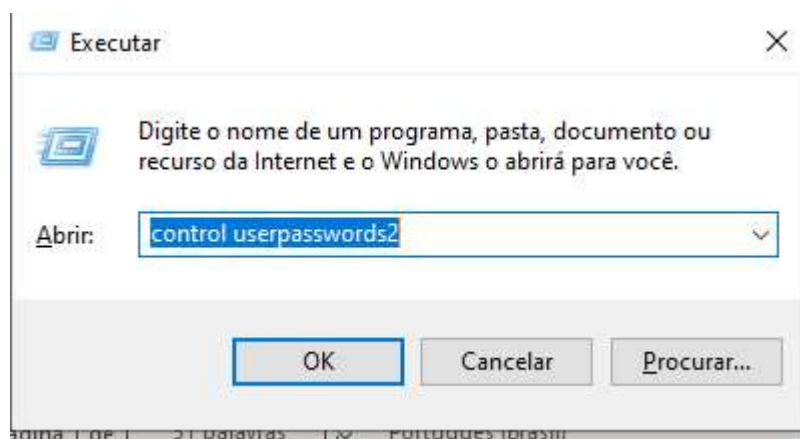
Executar

×

Digite o nome de um programa, pasta, documento ou recurso da Internet e o Windows o abrirá para você.

Abrir: control userpasswords2

OK

Cancelar

Procurar...

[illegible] 1 de 1 31 palavras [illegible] Português (Brasil)